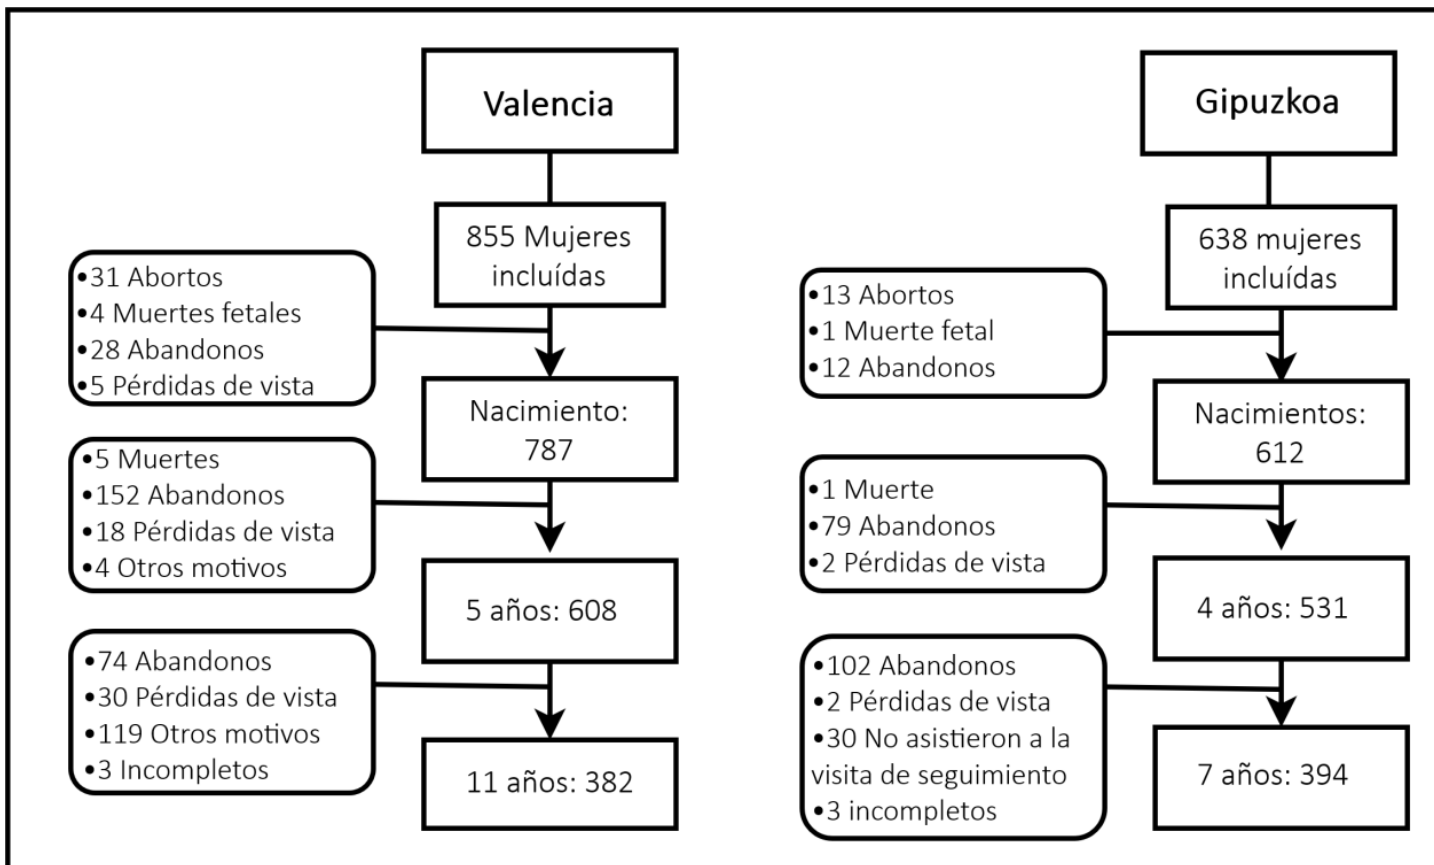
Valencia

855 Mujeres incluídas

•31 Abortos
•4 Muertes fetales
•28 Abandonos
•5 Pérdidas de vista

Nacimiento: 787

•5 Muertes
•152 Abandonos
•18 Pérdidas de vista
•4 Otros motivos

5 años: 608

•74 Abandonos
•30 Pérdidas de vista
•119 Otros motivos
•3 Incompletos

11 años: 382

Gipuzkoa

638 mujeres incluídas

•13 Abortos
•1 Muerte fetal
•12 Abandonos

Nacimientos: 612

•1 Muerte
•79 Abandonos
•2 Pérdidas de vista

4 años: 531

•102 Abandonos
•2 Pérdidas de vista
•30 No asistieron a la visita de seguimiento
•3 incompletos

7 años: 394